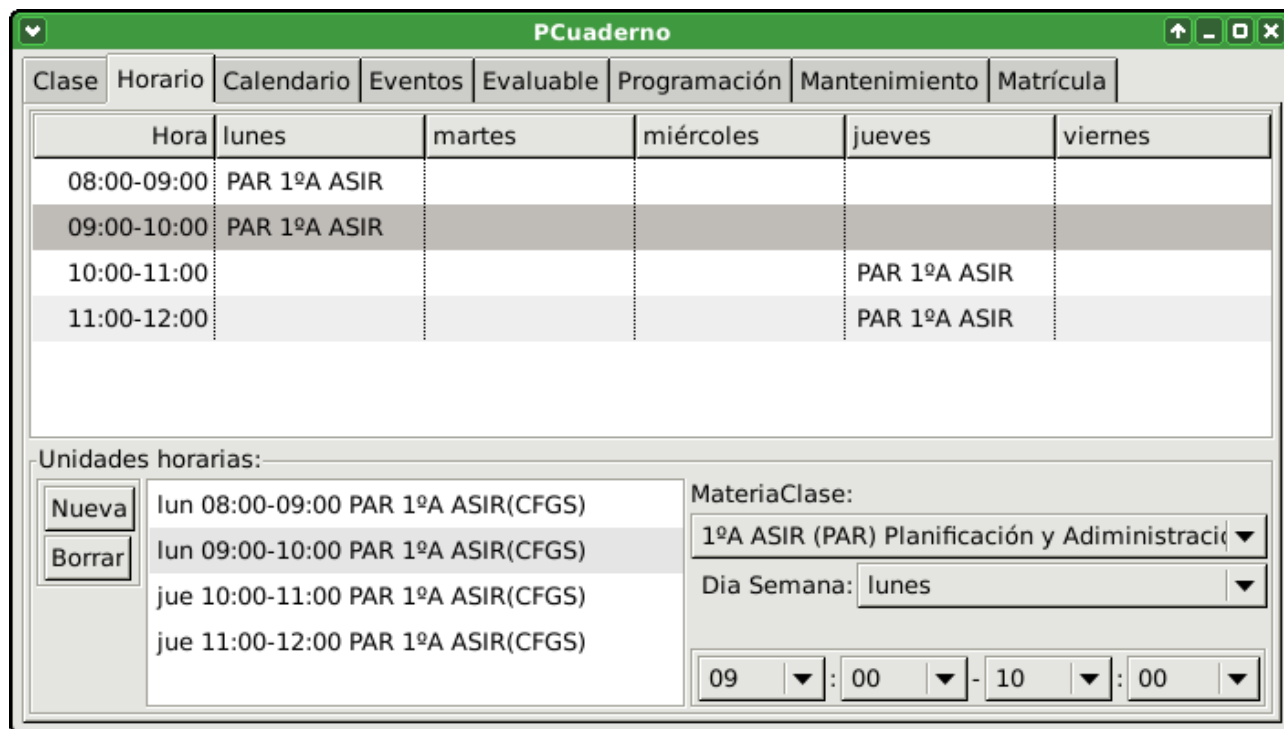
PCuaderno

Clase | Horario | Calendario | Eventos | Evaluable | Programación | Mantenimiento | Matrícula

| Hora | lunes | martes | miércoles | jueves | viernes |
|---|---|---|---|---|---|
| 08:00-09:00 | PAR 1ºA ASIR | | | | |
| 09:00-10:00 | PAR 1ºA ASIR | | | | |
| 10:00-11:00 | | | | PAR 1ºA ASIR | |
| 11:00-12:00 | | | | PAR 1ºA ASIR | |

Unidades horarias:

Nueva
Borrar

lun 08:00-09:00 PAR 1ºA ASIR(CFGS)
lun 09:00-10:00 PAR 1ºA ASIR(CFGS)
jue 10:00-11:00 PAR 1ºA ASIR(CFGS)
jue 11:00-12:00 PAR 1ºA ASIR(CFGS)

MateriaClase:
1ºA ASIR (PAR) Planificación y Adiministracio

Dia Semana: lunes

09 : 00 - 10 : 00